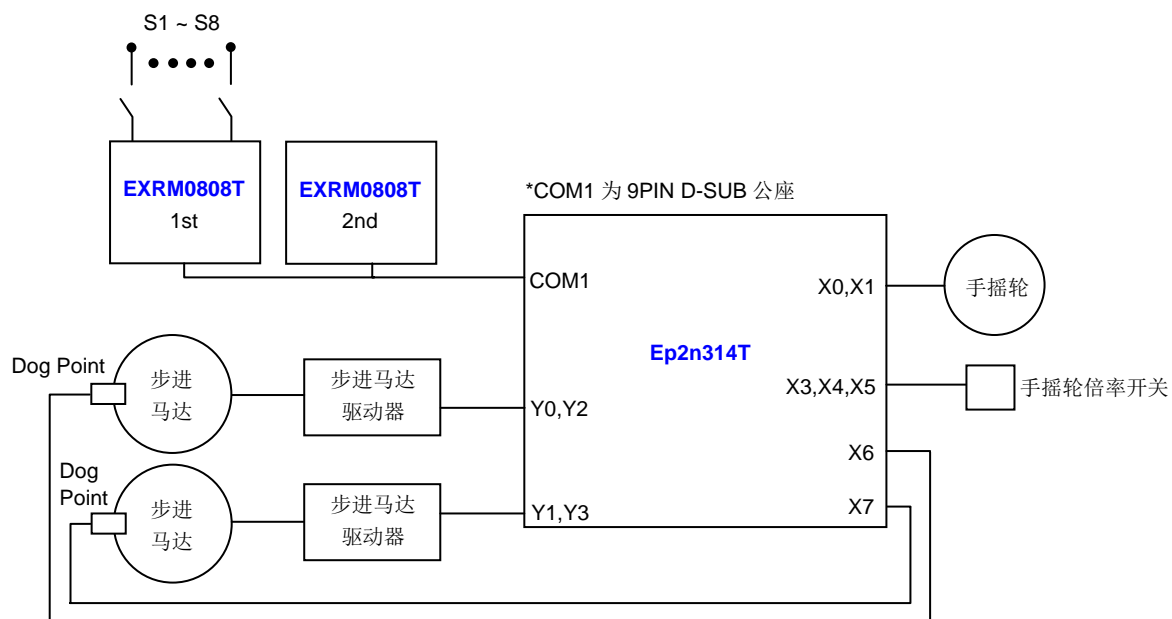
S1 ~ S8

EXRM0808T
1st

EXRM0808T
2nd

*COM1 为 9PIN D-SUB 公座

COM1

X0,X1

手摇轮

Ep2n314T

Dog Point

步进
马达

步进马达
驱动器

Y0,Y2

X3,X4,X5

手摇轮倍率开关

X6

Dog
Point

步进
马达

步进马达
驱动器

Y1,Y3

X7